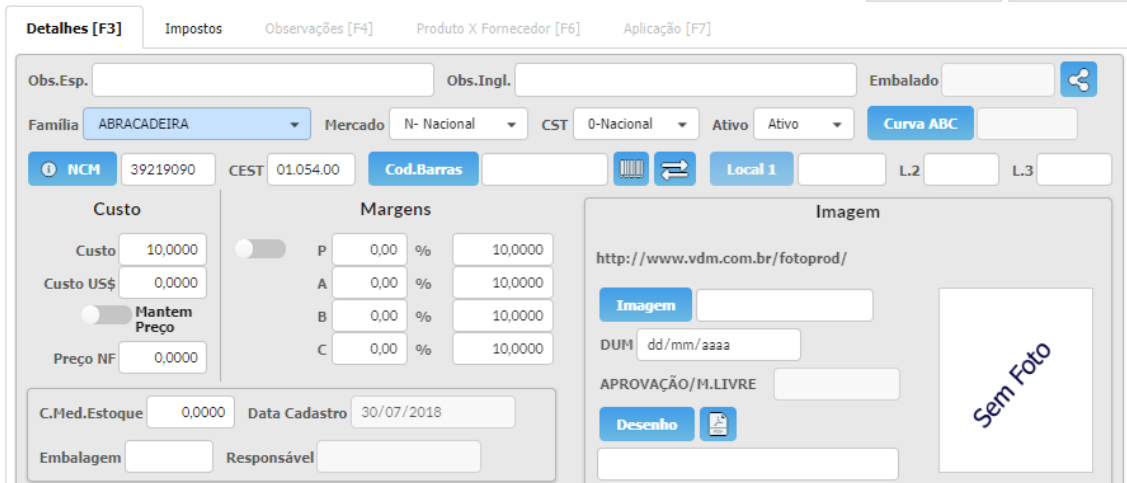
Detalhes [F3] Impostos Observações [F4] Produto X Fornecedor [F6] Aplicação [F7]

Obs.Esp. Obs.Ingl. Embalado

Família ABRACADEIRA Mercado N- Nacional CST 0-Nacional Ativo Ativo Curva ABC

NCM 39219090 CEST 01.054.00 Cod.Barras Local 1 L.2 L.3

Custo

Custo 10,0000

Custo US$ 0,0000

Mantem Preço

Preço NF 0,0000

Margens

| | | | |
|---|---|---|---|
| P | 0,00 | % | 10,0000 |
| A | 0,00 | % | 10,0000 |
| B | 0,00 | % | 10,0000 |
| C | 0,00 | % | 10,0000 |

Imagem

http://www.vdm.com.br/fotoprod/

Imagem

DUM dd/mm/aaaa

APROVAÇÃO/M.LIVRE

Desenho

Sem Foto

C.Med.Estoque 0,0000 Data Cadastro 30/07/2018

Embalagem Responsável